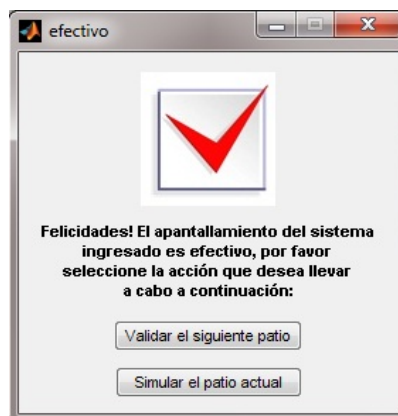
efectivo

Felicidades! El apantallamiento del sistema ingresado es efectivo, por favor seleccione la acción que desea llevar a cabo a continuación:

Validar el siguiente patio

Simular el patio actual